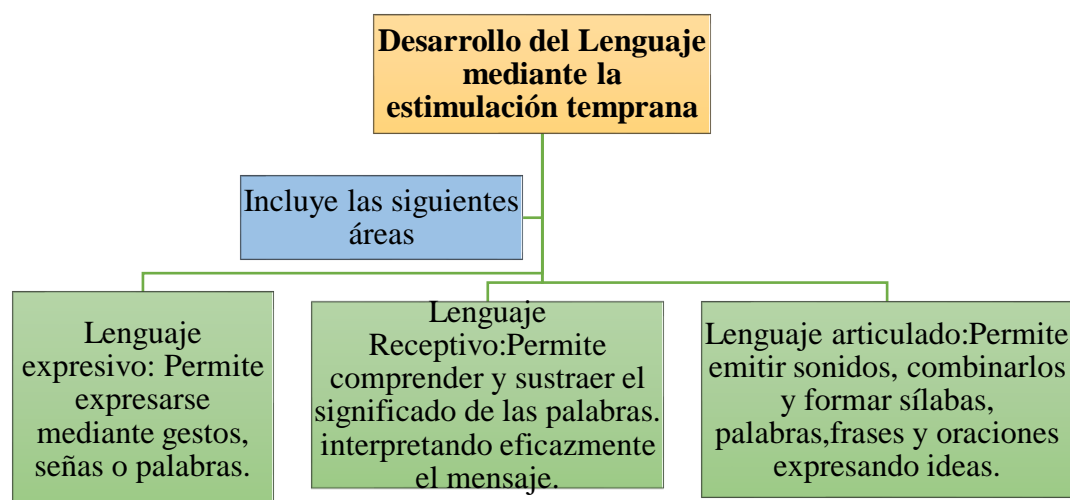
Desarrollo del Lenguaje mediante la estimulación temprana

Incluye las siguientes áreas

Lenguaje expresivo: Permite expresarse mediante gestos, señas o palabras.

Lenguaje Receptivo:Permite comprender y sustraer el significado de las palabras. interpretando eficazmente el mensaje.

Lenguaje articulado:Permite emitir sonidos, combinarlos y formar sílabas, palabras,frases y oraciones expresando ideas.